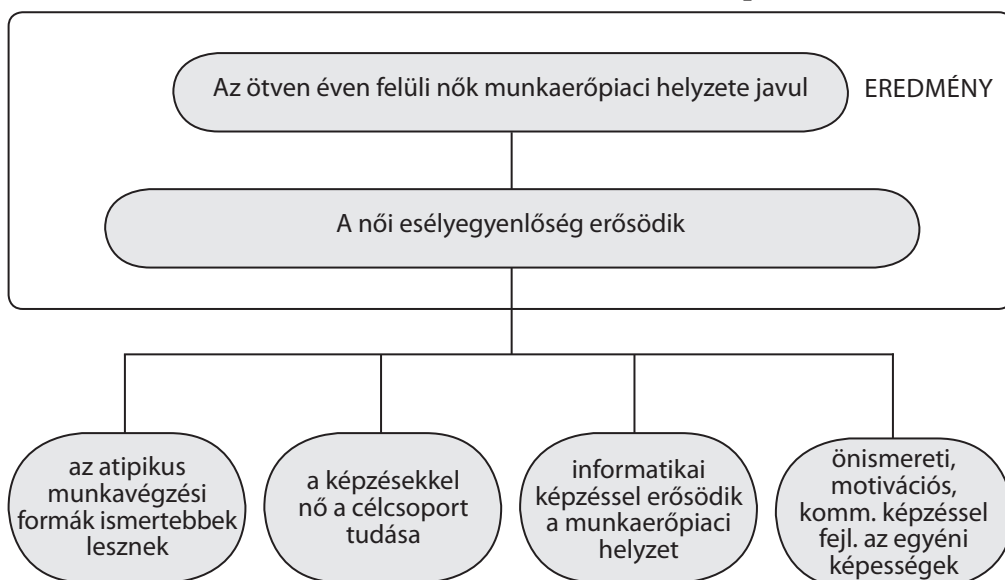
Az ötven éven felüli nők munkaerőpiaci helyzete javul

EREDMÉNY

A női esélyegyenlőség erősödik

az atipikus munkavégzési formák ismertebbek lesznek

a képzésekkel nő a célcsoport tudása

informatikai képzéssel erősödik a munkaerőpiaci helyzet

önismereti, motivációs, komm. képzéssel fejl. az egyéni képességek